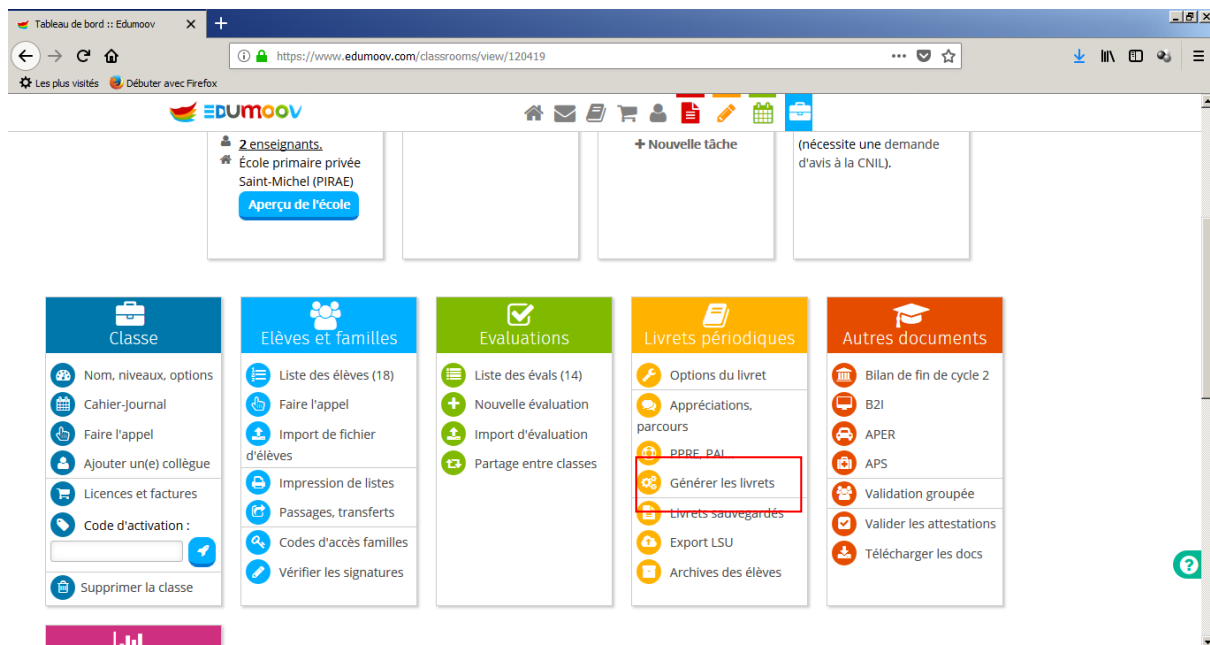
Tableau de bord :: Edumoov ×

https://www.edumoov.com/classrooms/view/120419

Les plus visités Débuter avec Firefox

EDUMOOV

2 enseignants.
École primaire privée Saint-Michel (PIRAE)
Aperçu de l'école

+ Nouvelle tâche

(nécessite une demande d'avis à la CNIL).

Classe
Nom, niveaux, options
Cahier-Journal
Faire l'appel
Ajouter un(e) collègue
Licences et factures
Code d'activation :
Supprimer la classe

Elèves et familles
Liste des élèves (18)
Faire l'appel
Import de fichier d'élèves
Impression de listes
Passages, transferts
Codes d'accès familles
Vérifier les signatures

Evaluations
Liste des évals (14)
Nouvelle évaluation
Import d'évaluation
Partage entre classes

Livrets périodiques
Options du livret
Appréciations, parcours
PPRE, PAI
Générer les livrets
Livrets sauvegardés
Export LSU
Archives des élèves

Autres documents
Bilan de fin de cycle 2
B2I
APER
APS
Validation groupée
Valider les attestations
Télécharger les docs